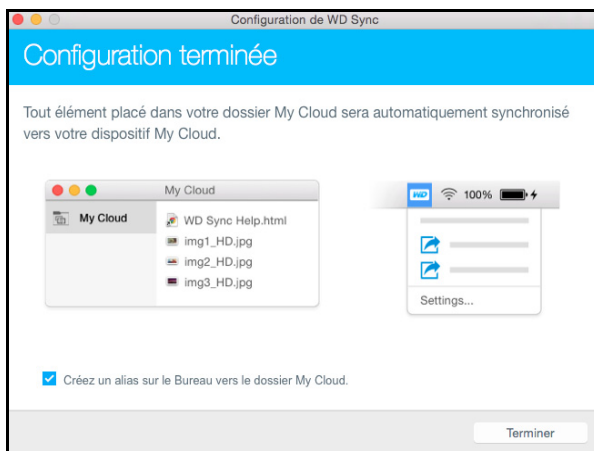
Configuration de WD Sync

Configuration terminée

Tout élément placé dans votre dossier My Cloud sera automatiquement synchronisé vers votre dispositif My Cloud.

My Cloud

My Cloud

WD Sync Help.html
img1_HD.jpg
img2_HD.jpg
img3_HD.jpg

WD 100%

Settings...

Créez un alias sur le Bureau vers le dossier My Cloud.

Terminer